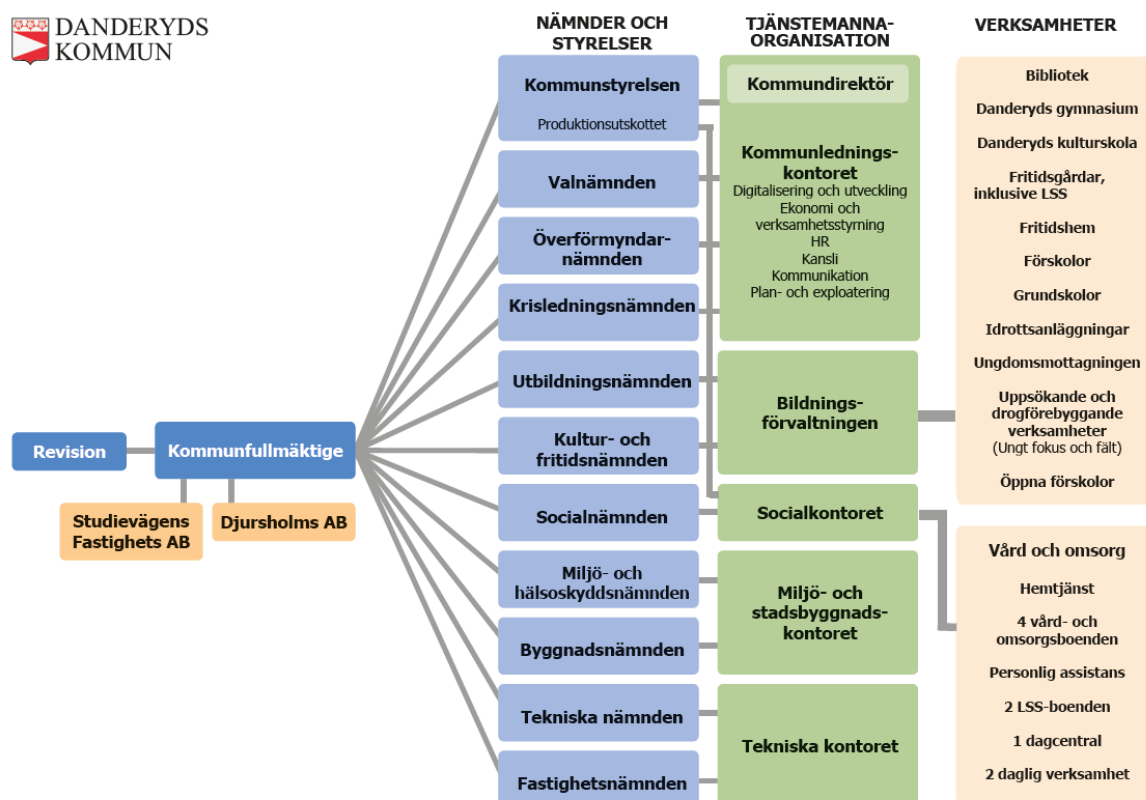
DANDERYDS KOMMUN

NÄMNDER OCH STYRELSER

TJÄNSTEMANNA-ORGANISATION

VERKSAMHETER

Revision

Kommunfullmäktige

Studievägens Fastighets AB

Djursholms AB

Kommunstyrelsen
Produktionsutskottet

Valnämnden

Överförmyndar-nämnden

Krisledningsnämnden

Utbildningsnämnden

Kultur- och fritidsnämnden

Socialnämnden

Miljö- och hälsoskyddsnämnden

Byggnadsnämnden

Tekniska nämnden

Fastighetsnämnden

Kommundirektör

Kommunlednings-kontoret
Digitalisering och utveckling
Ekonomi och verksamhetsstyrning
HR
Kansli
Kommunikation
Plan- och exploatering

Bildnings-förvaltningen

Socialkontoret

Miljö- och stadsbyggnads-kontoret

Tekniska kontoret

Bibliotek

Danderyds gymnasium

Danderyds kulturskola

Fritidsgårdar, inklusive LSS

Fritidshem

Förskolor

Grundskolor

Idrottsanläggningar

Ungdomsmottagningen

Uppsökande och drogförebyggande verksamheter
(Ungt fokus och fält)

Öppna förskolor

Vård och omsorg

Hemtjänst

4 vård- och omsorgsboenden

Personlig assistans

2 LSS-boenden

1 dagcentral

2 daglig verksamhet